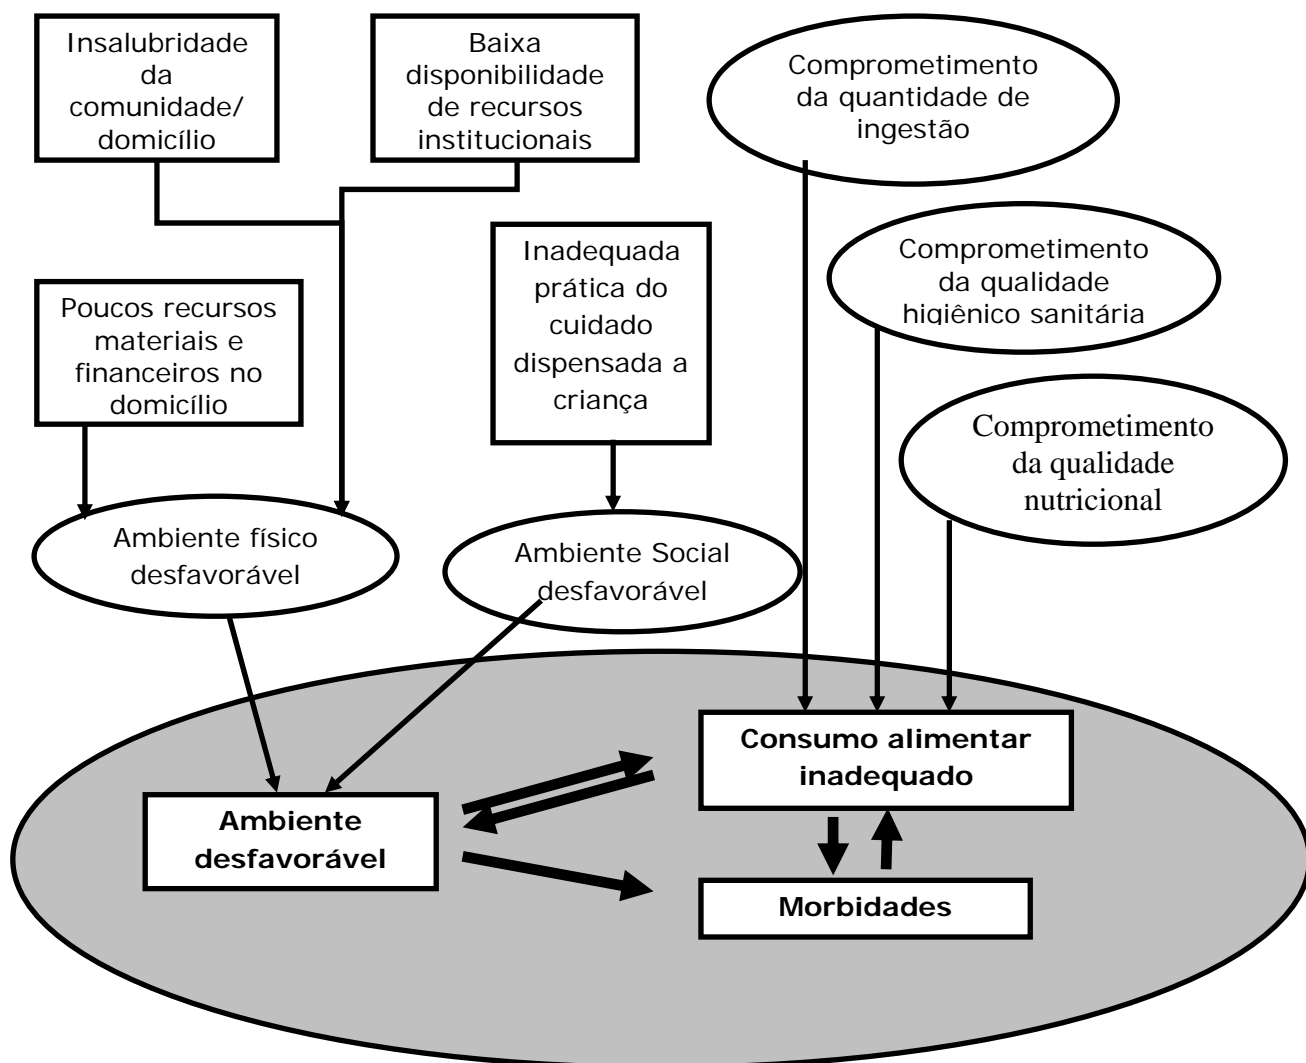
Insalubridade da comunidade/ domicílio

Baixa disponibilidade de recursos institucionais

Comprometimento da quantidade de ingestão

Inadequada prática do cuidado dispensada a criança

Comprometimento da qualidade higiênico sanitária

Poucos recursos materiais e financeiros no domicílio

Comprometimento da qualidade nutricional

Ambiente físico desfavorável

Ambiente Social desfavorável

Consumo alimentar inadequado

Ambiente desfavorável

Morbidades